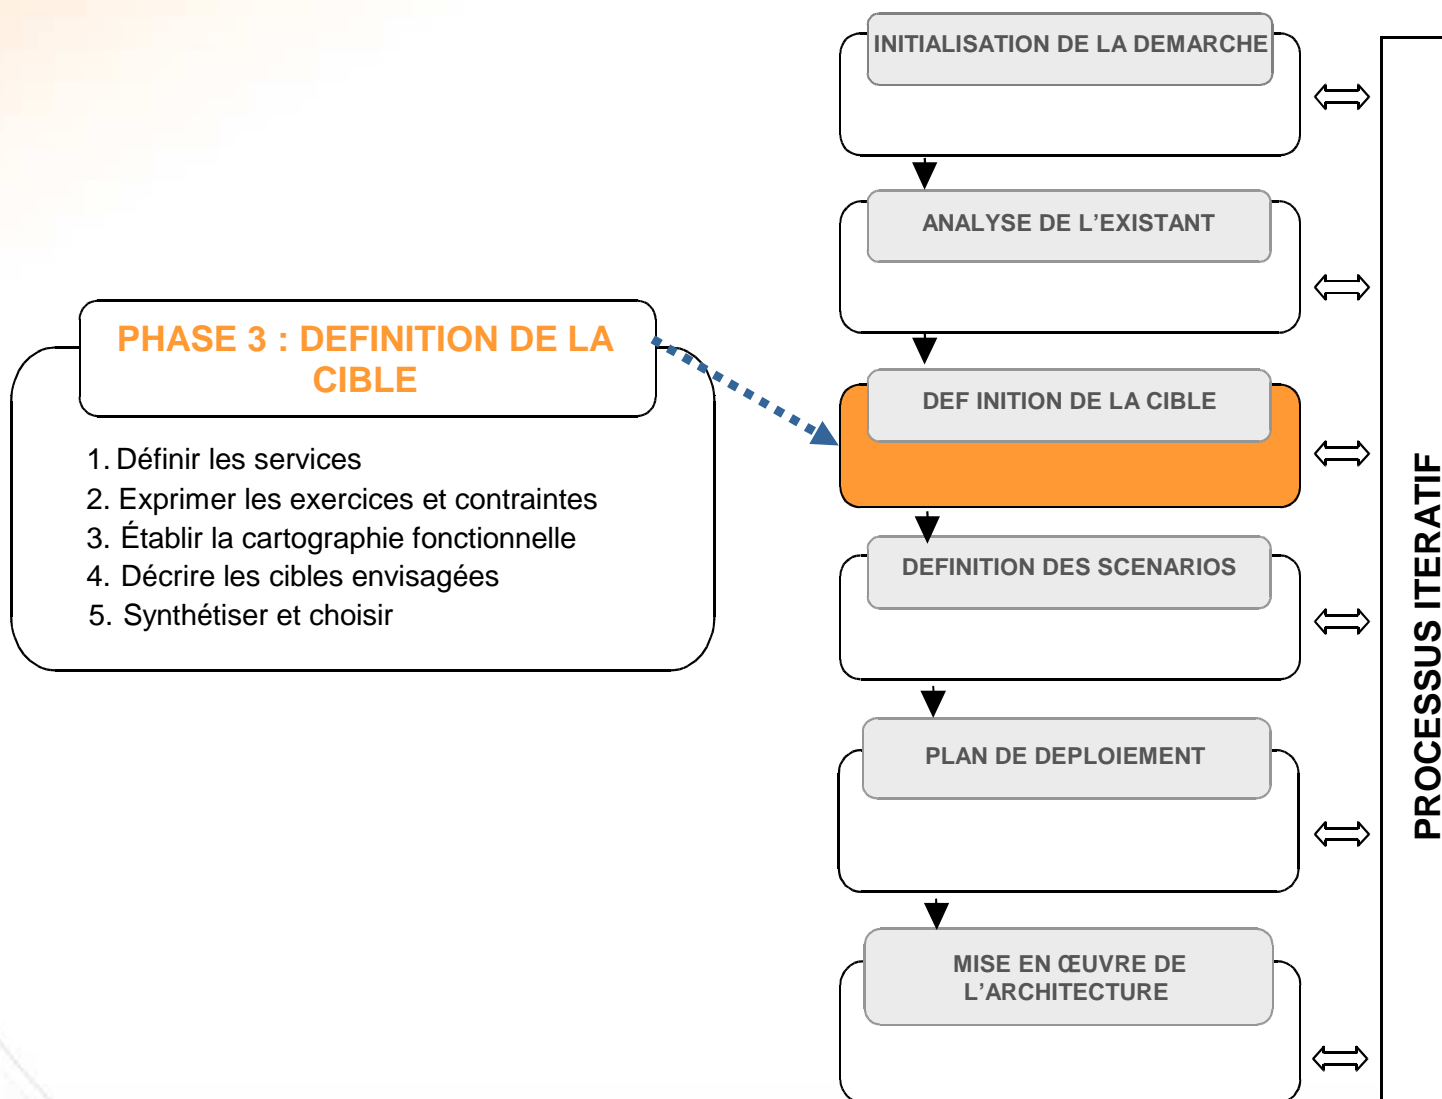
PHASE 3 : DEFINITION DE LA CIBLE

1. Définir les services
2. Exprimer les exercices et contraintes
3. Établir la cartographie fonctionnelle
4. Décrire les cibles envisagées
5. Synthétiser et choisir

INITIALISATION DE LA DEMARCHE

ANALYSE DE L'EXISTANT

DEF INITION DE LA CIBLE

DEFINITION DES SCENARIOS

PLAN DE DEPLOIEMENT

MISE EN ŒUVRE DE L'ARCHITECTURE

PROCESSUS ITERATIF